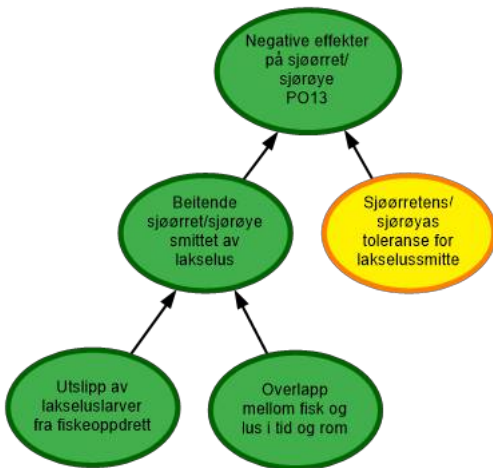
Negative effekter på sjøørret/ sjørøye PO13

Beitende sjøørret/sjørøye smittet av lakselus

Sjøørretens/ sjørøyas toleranse for lakselussmitte

Utslipp av lakseluslarver fra fiskeoppdrett

Overlapp mellom fisk og lus i tid og rom